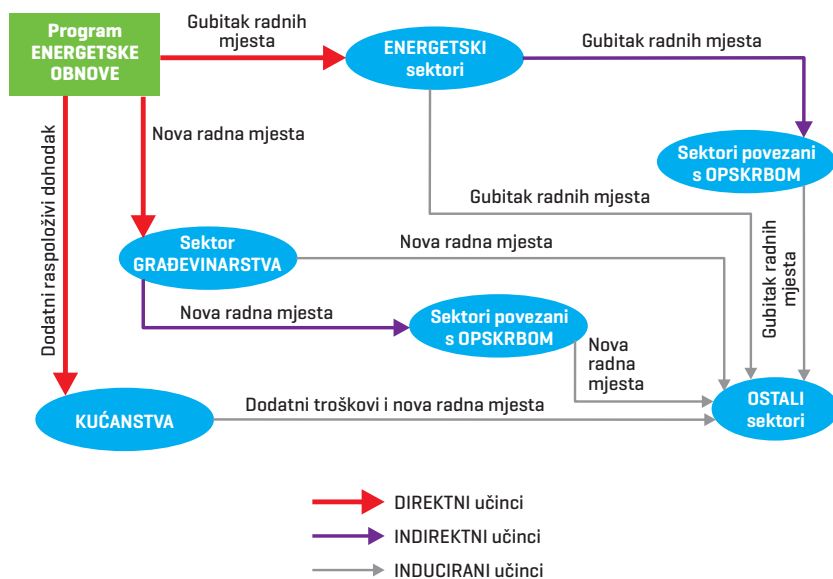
Program ENERGETSKE OBNOVE

Gubitak radnih mjesta

ENERGETSKI sektori

Gubitak radnih mjesta

Sektori povezani s OPSKRBOM

Nova radna mjesta

Dodatni raspoloživi dohodak

Gubitak radnih mjesta

Sektor GRAĐEVINARSTVA

Nova radna mjesta

Gubitak radnih mjesta

Nova radna mjesta

Sektori povezani s OPSKRBOM

Nova radna mjesta

KUĆANSTVA

Dodatni troškovi i nova radna mjesta

OSTALI sektori

DIREKTNI učinci

INDIREKTNI učinci

INDUCIRANI učinci